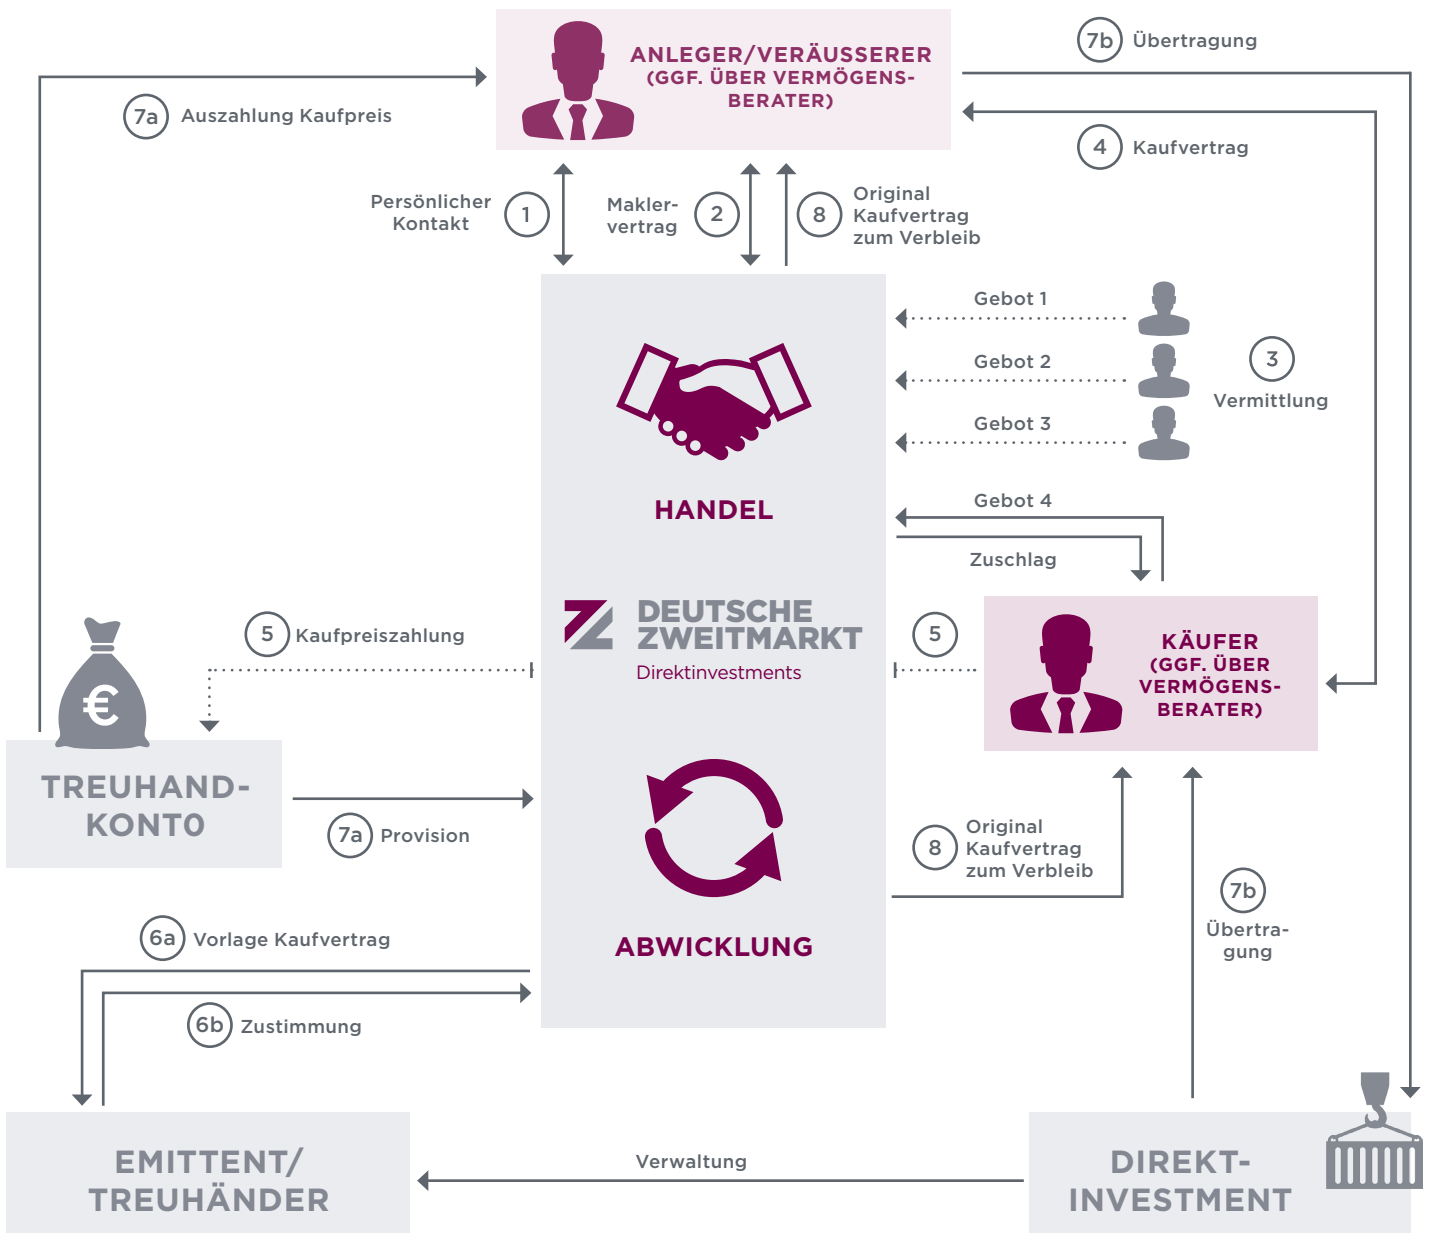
ANLEGER/VERÄUSSERER (GGF. ÜBER VERMÖGENSBERATER)

7b Übertragung

7a Auszahlung Kaufpreis

4 Kaufvertrag

Persönlicher Kontakt 1

Maklervertrag 2

8 Original Kaufvertrag zum Verbleib

Gebot 1

Gebot 2

3 Vermittlung

Gebot 3

HANDEL

Gebot 4

Zuschlag

DEUTSCHE ZWEITMARKT
Direktinvestments

5 Kaufpreiszahlung

5

KÄUFER (GGF. ÜBER VERMÖGENSBERATER)

€

TREUHANDKONTO

7a Provision

8 Original Kaufvertrag zum Verbleib

7b Übertragung

ABWICKLUNG

6a Vorlage Kaufvertrag

6b Zustimmung

EMITTENT/ TREUHÄNDER

Verwaltung

DIREKTINVESTMENT